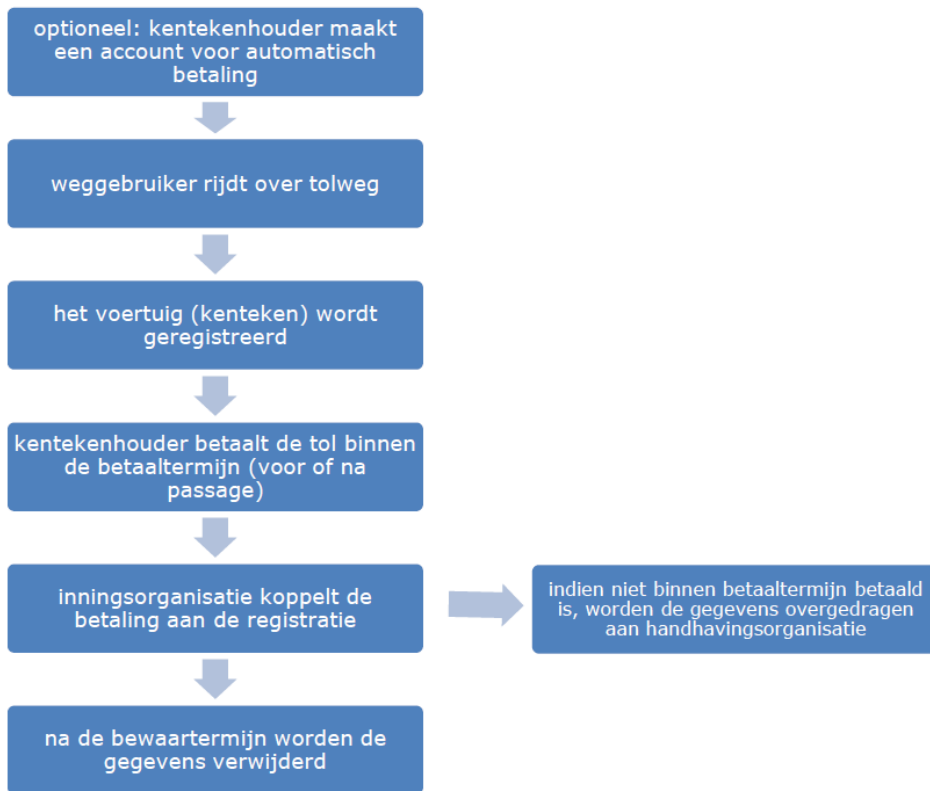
optioneel: kentekenhouder maakt een account voor automatisch betaling

weggebruiker rijdt over tolweg

het voertuig (kenteken) wordt geregistreerd

kentekenhouder betaalt de tol binnen de betaaltermijn (voor of na passage)

inningsorganisatie koppelt de betaling aan de registratie

indien niet binnen betaaltermijn betaald is, worden de gegevens overgedragen aan handhavingsorganisatie

na de bewaartermijn worden de gegevens verwijderd